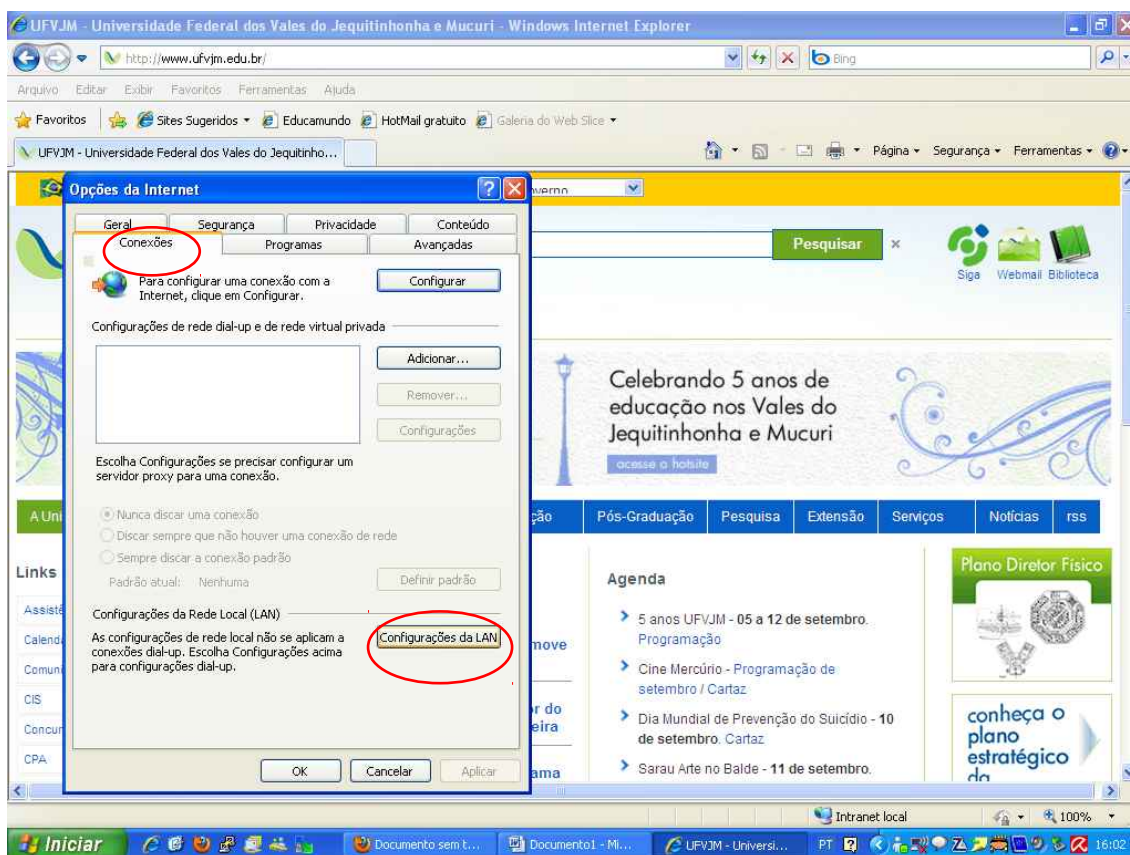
UFVJM - Universidade Federal dos Vales do Jequitinhonha e Mucuri - Windows Internet Explorer

http://www.ufvjm.edu.br/

Bing

Arquivo Editar Exibir Favoritos Ferramentas Ajuda

Favoritos Sites Sugeridos Educamundo HotMail gratuito Galeria do Web Slice

UFVJM - Universidade Federal dos Vales do Jequitinho...

Página Segurança Ferramentas

Opções da Internet

Geral Segurança Privacidade Conteúdo
Conexões Programas Avançadas

Para configurar uma conexão com a Internet, clique em Configurar.

Configurar

Configurações de rede dial-up e de rede virtual privada

Adicionar...
Remover...
Configurações

Escolha Configurações se precisar configurar um servidor proxy para uma conexão.

Nunca discar uma conexão
Discar sempre que não houver uma conexão de rede
Sempre discar a conexão padrão

Padrão atual: Nenhuma

Definir padrão

Configurações da Rede Local (LAN)

As configurações de rede local não se aplicam a conexões dial-up. Escolha Configurações acima para configurações dial-up.

Configurações da LAN

OK Cancelar Aplicar

overno

Pesquisar

Siga Webmail Biblioteca

Celebrando 5 anos de educação nos Vales do Jequitinhonha e Mucuri

acesse o hotsite

A Uni ção Pós-Graduação Pesquisa Extensão Serviços Notícias rss

Links

Assist
Calend
Comun
CIS
Concur
CPA

move

r do
eira

ama

Agenda

5 anos UFVJM - 05 a 12 de setembro. Programação

Cine Mercúrio - Programação de setembro / Cartaz

Dia Mundial de Prevenção do Suicídio - 10 de setembro. Cartaz

Sarau Arte no Balde - 11 de setembro.

Plano Diretor Físico

conheça o plano estratégico da

Intranet local

100%

Iniciar

Documento sem t...

Documento1 - Mi...

UFVJM - Universi...

PT

16:02